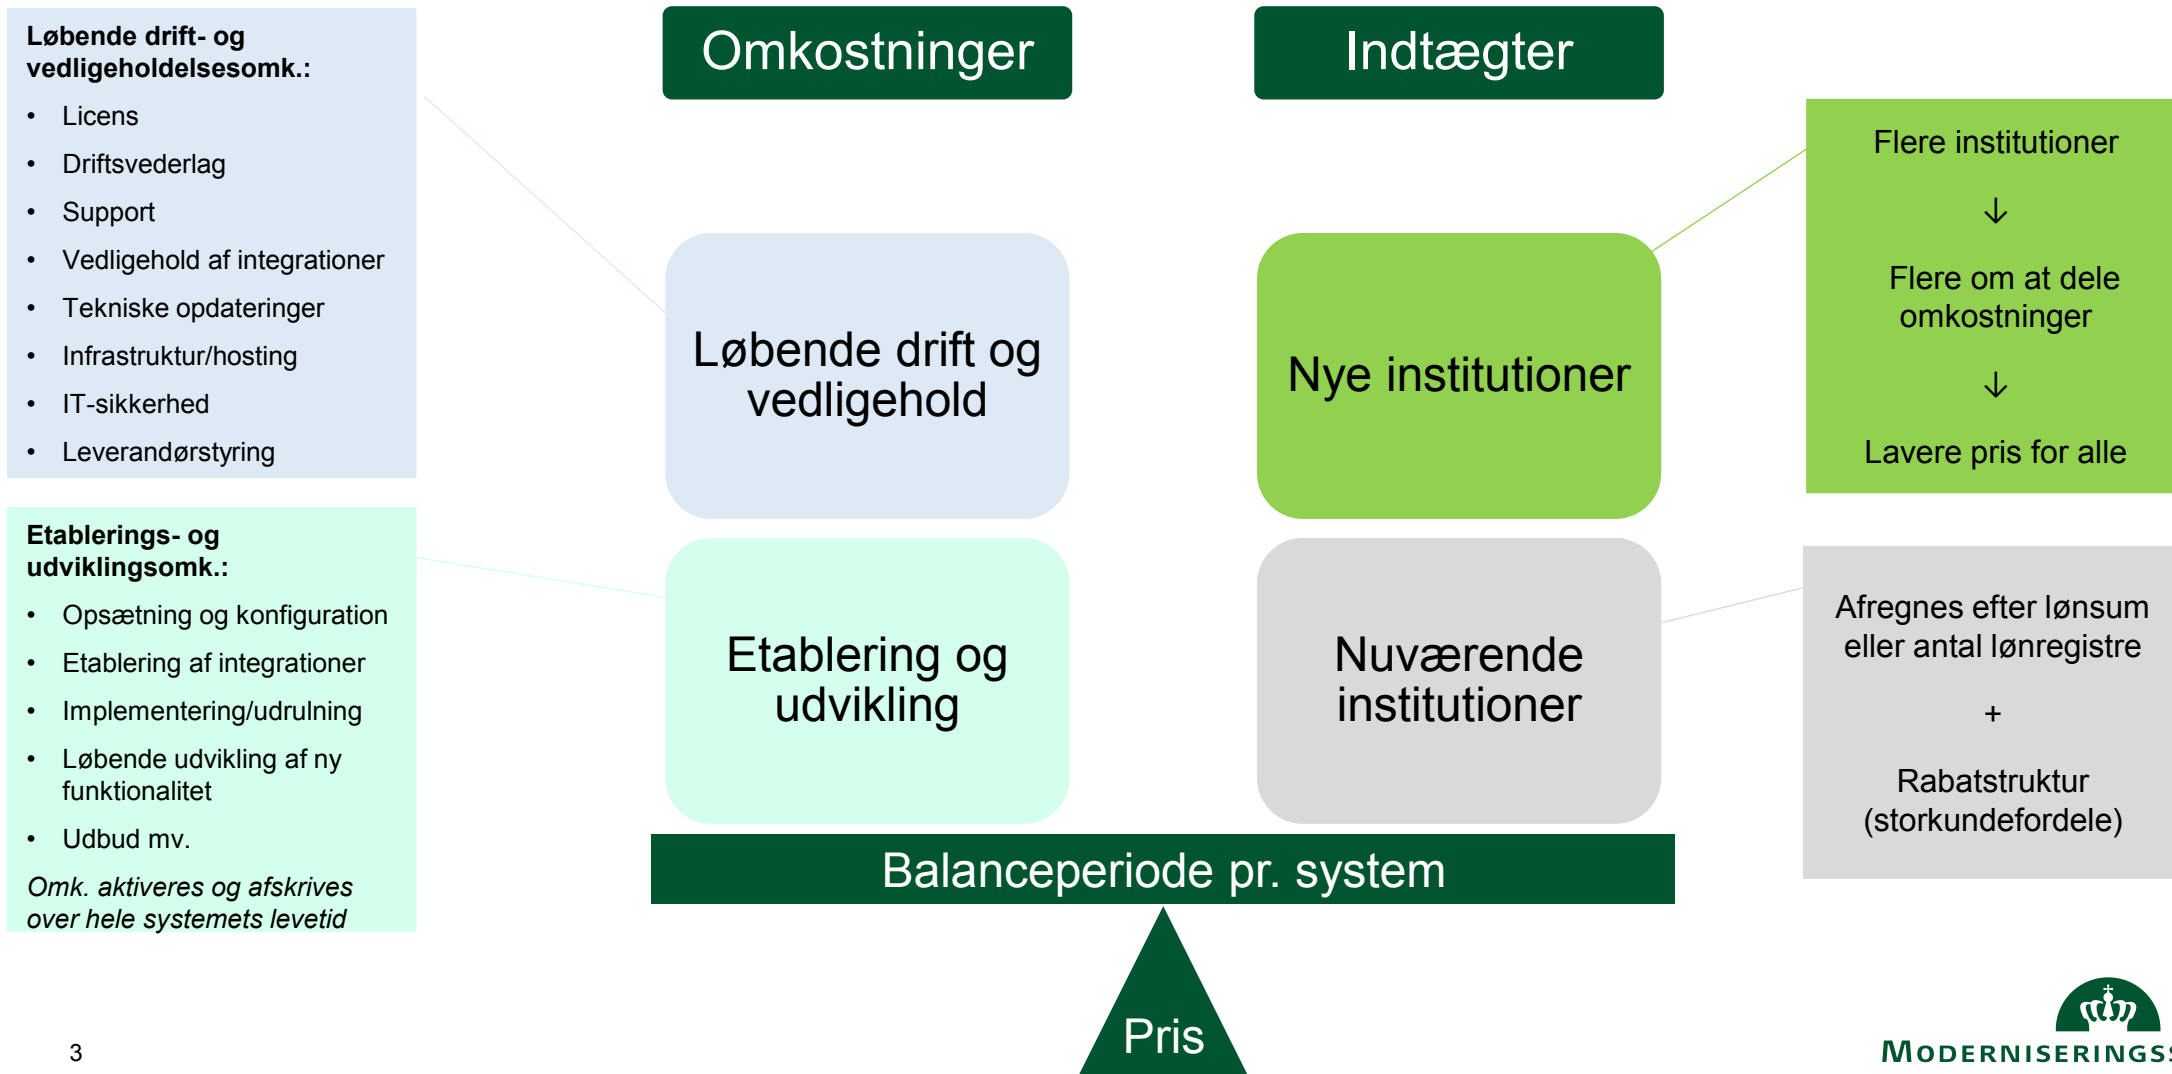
Løbende drift- og vedligeholdelsesomk.:

- Licens
- Driftsvederlag
- Support
- Vedligehold af integrationer
- Tekniske opdateringer
- Infrastruktur/hosting
- IT-sikkerhed
- Leverandørstyring

Etablerings- og udviklingsomk.:

- Opsætning og konfiguration
- Etablering af integrationer
- Implementering/udrulning
- Løbende udvikling af ny funktionalitet
- Udbud mv.

*Omk. aktiveres og afskrives over hele systemets levetid*

Omkostninger

Indtægter

Løbende drift og vedligehold

Nye institutioner

Flere institutioner
↓
Flere om at dele omkostninger
↓
Lavere pris for alle

Etablering og udvikling

Nuværende institutioner

Afregnes efter lønsum eller antal lønregistre
+
Rabatstruktur (storkundefordele)

Balanceperiode pr. system

Pris

3

MODERNISERINGS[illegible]